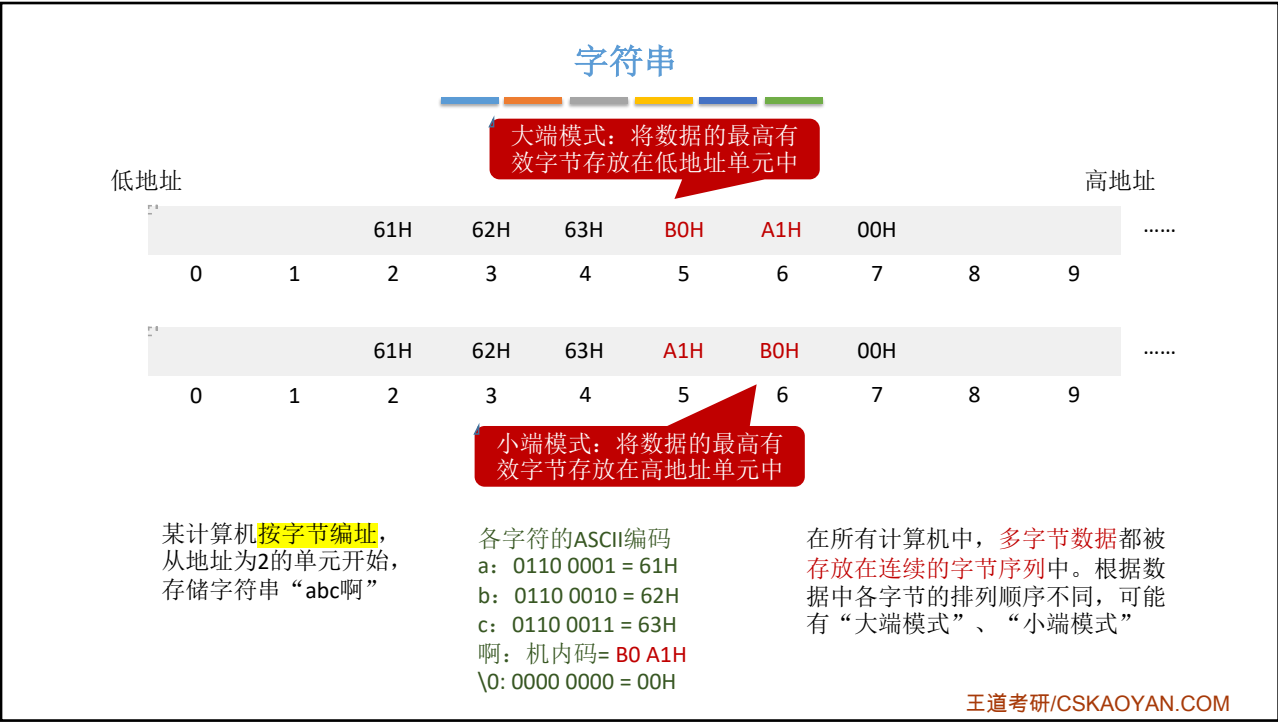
字符串

大端模式：将数据的最高有效字节存放在低地址单元中

低地址

高地址

| | | 61H | 62H | 63H | B0H | A1H | 00H | | | …… |
|---|---|---|---|---|---|---|---|---|---|---|
| 0 | 1 | 2 | 3 | 4 | 5 | 6 | 7 | 8 | 9 | |

| | | 61H | 62H | 63H | A1H | B0H | 00H | | | …… |
|---|---|---|---|---|---|---|---|---|---|---|
| 0 | 1 | 2 | 3 | 4 | 5 | 6 | 7 | 8 | 9 | |

小端模式：将数据的最高有效字节存放在高地址单元中

某计算机按字节编址，从地址为2的单元开始，存储字符串“abc啊”

各字符的ASCII编码
a：0110 0001 = 61H
b：0110 0010 = 62H
c：0110 0011 = 63H
啊：机内码= B0 A1H
\0: 0000 0000 = 00H

在所有计算机中，多字节数据都被存放在连续的字节序列中。根据数据中各字节的排列顺序不同，可能有“大端模式”、“小端模式”

王道考研/CSKAOYAN.COM